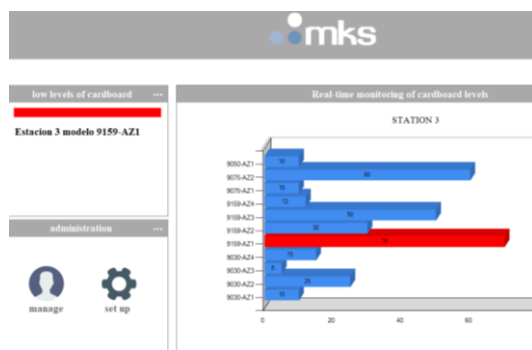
mks

low levels of cardboard ···

Estacion 3 modelo 9159-AZ1

administration ···

manage

set up

Real-time monitoring of cardboard levels

STATION 3

| Label | Value |
|---|---|
| 9050-AZ1 | 10 |
| 9075-AZ2 | 60 |
| 9075-AZ1 | 10 |
| 9159-AZ4 | 12 |
| 9159-AZ3 | 50 |
| 9159-AZ2 | 30 |
| 9159-AZ1 | 72 |
| 9030-AZ4 | 15 |
| 9030-AZ3 | 5 |
| 9030-AZ2 | 25 |
| 9030-AZ1 | 10 |

0 20 40 60